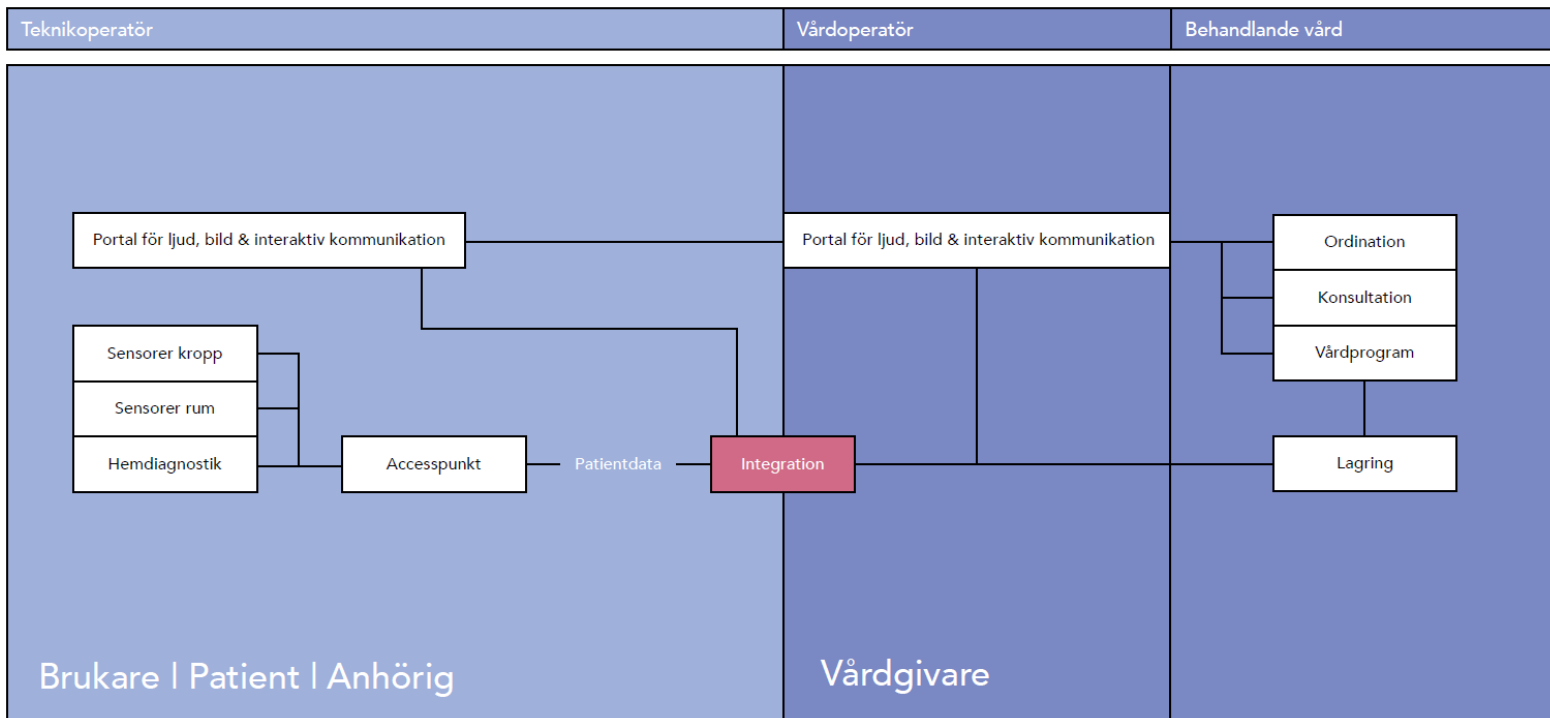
Teknikoperatör

Vårdoperatör

Behandlande vård

Portal för ljud, bild & interaktiv kommunikation

Portal för ljud, bild & interaktiv kommunikation

Ordination

Konsultation

Vårdprogram

Sensorer kropp

Sensorer rum

Hemdiagnostik

Accesspunkt

Patientdata

Integration

Lagring

Brukare | Patient | Anhörig

Vårdgivare